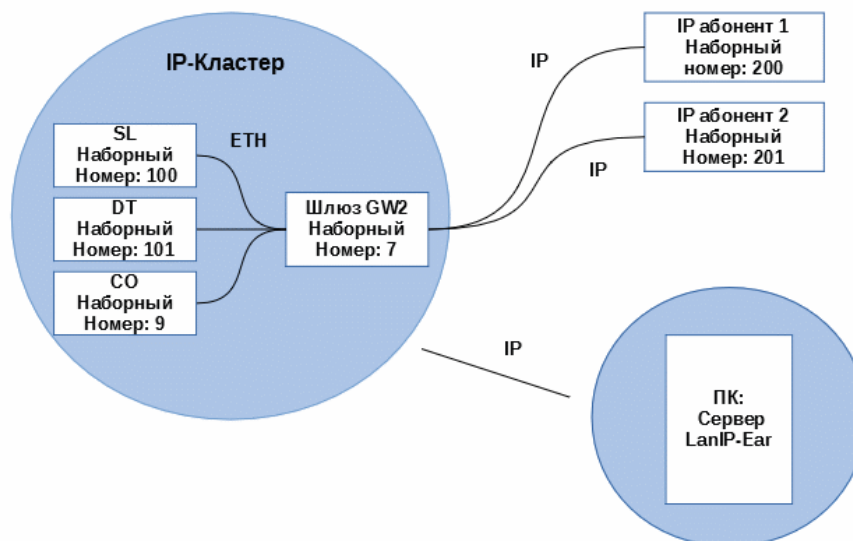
IP-Кластер

SL
Наборный
Номер: 100

DT
Наборный
Номер: 101

CO
Наборный
Номер: 9

ETH

Шлюз GW2
Наборный
Номер: 7

IP

IP абонент 1
Наборный
номер: 200

IP абонент 2
Наборный
Номер: 201

IP

IP

ПК:
Сервер
LanIP-Ear